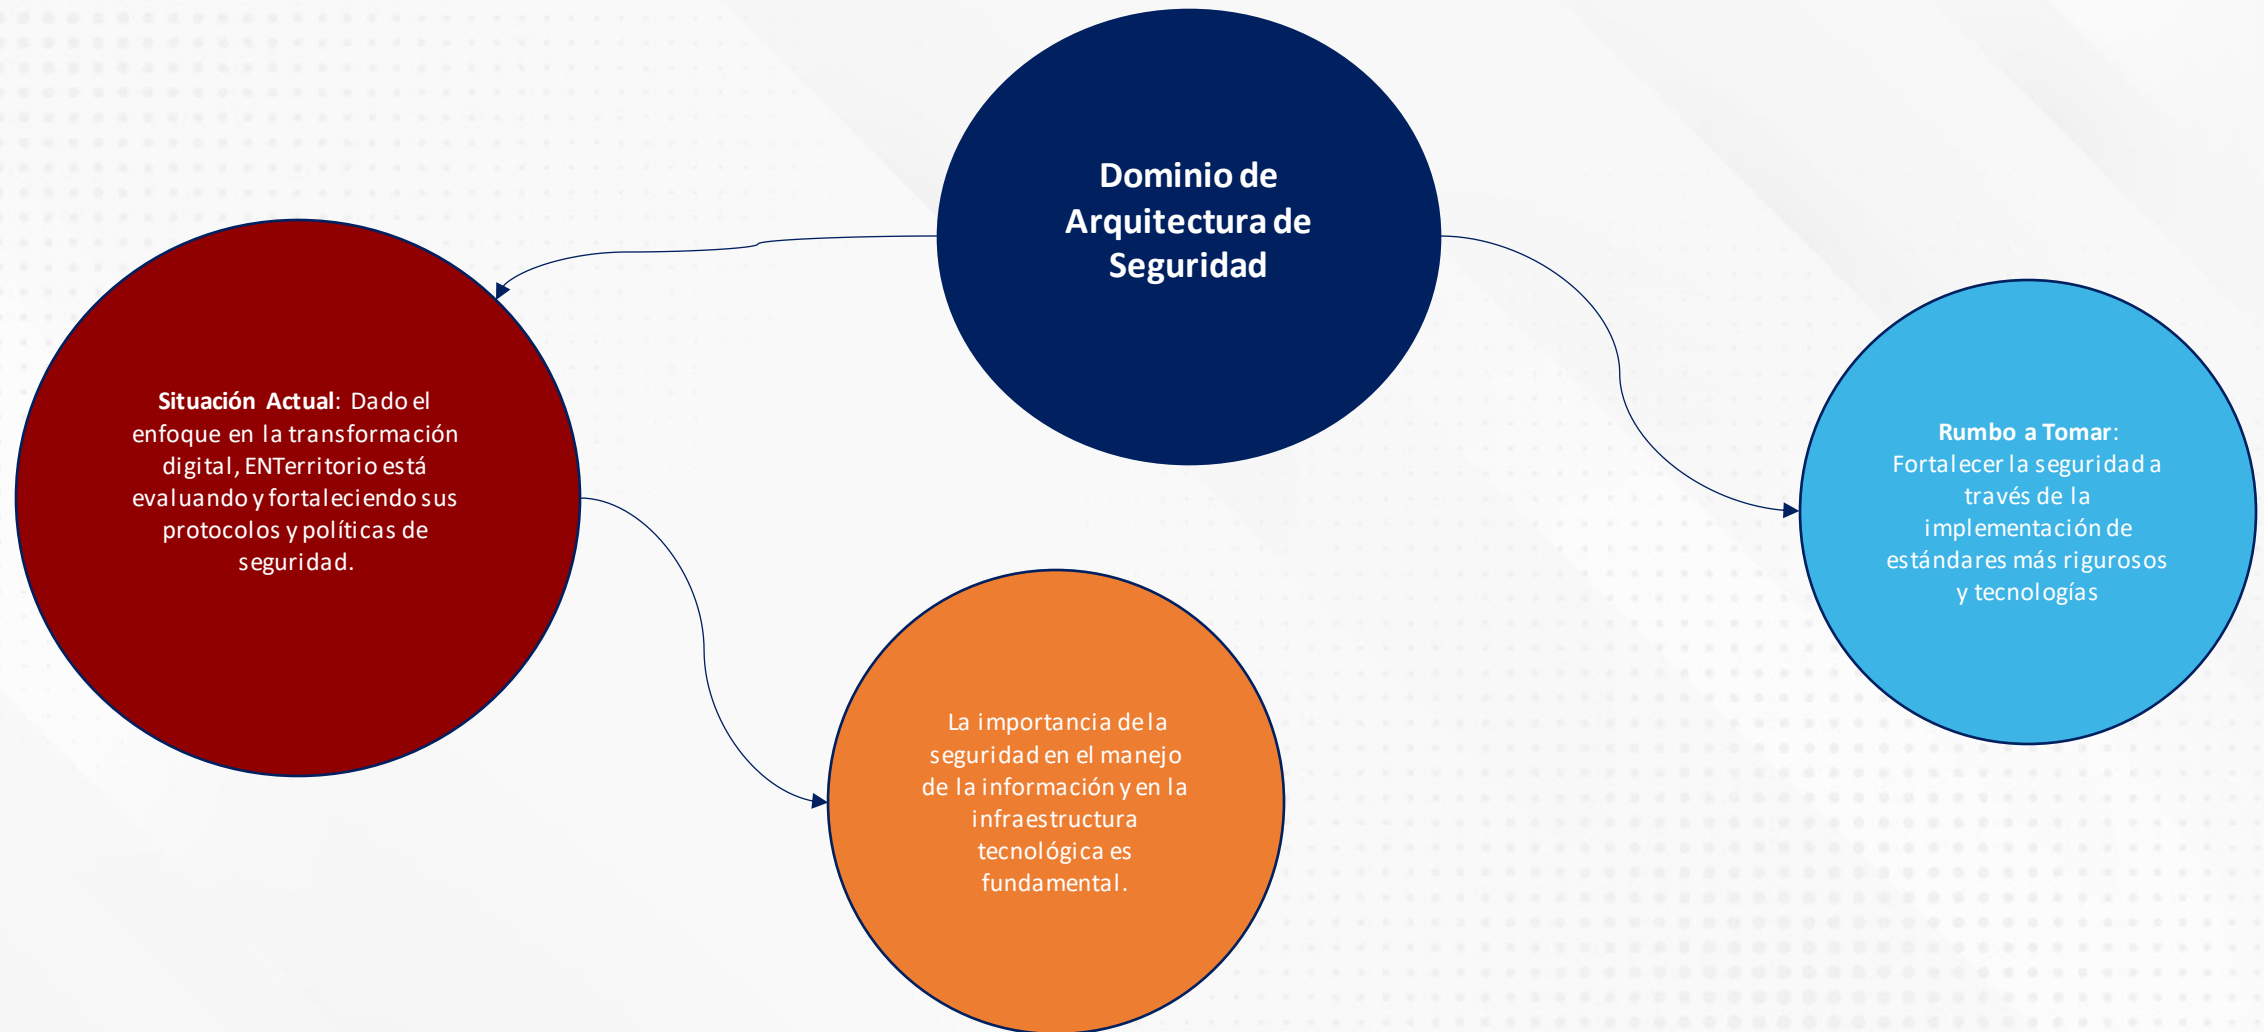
Dominio de Arquitectura de Seguridad

Situación Actual: Dado el enfoque en la transformación digital, ENTerritorio está evaluando y fortaleciendo sus protocolos y políticas de seguridad.

La importancia de la seguridad en el manejo de la información y en la infraestructura tecnológica es fundamental.

Rumbo a Tomar: Fortalecer la seguridad a través de la implementación de estándares más rigurosos y tecnologías